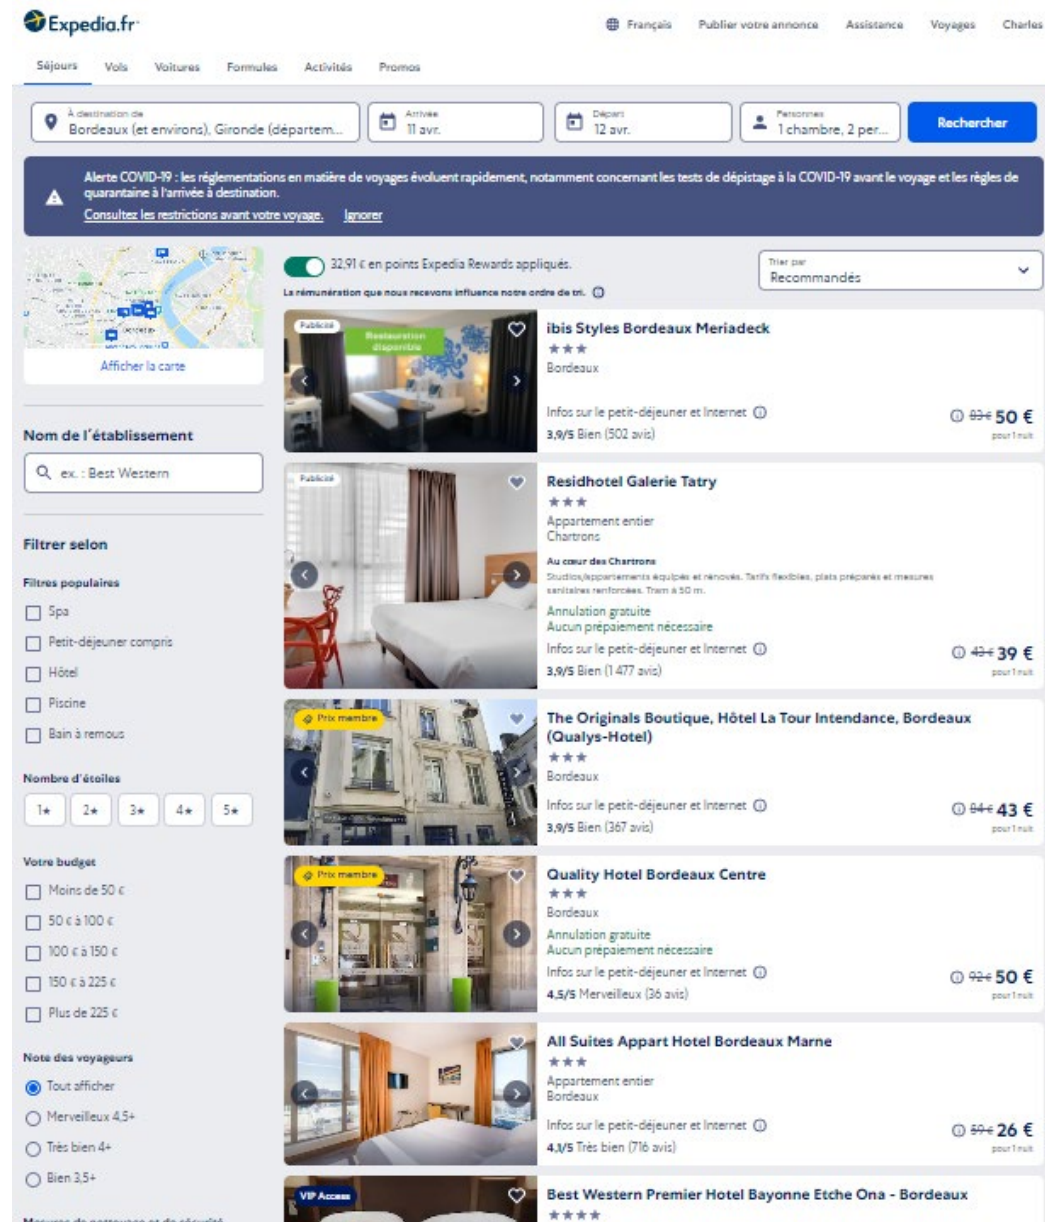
Expedia.fr

Français Publier votre annonce Assistance Voyages Charles

Séjours Vols Voitures Formules Activités Promos

À destination de
Bordeaux (et environs), Gironde (départem...

Arrivée
11 avr.

Départ
12 avr.

Personnes
1 chambre, 2 per...

Rechercher

Alerte COVID-19 : les réglementations en matière de voyages évoluent rapidement, notamment concernant les tests de dépistage à la COVID-19 avant le voyage et les règles de quarantaine à l'arrivée à destination.
Consultez les restrictions avant votre voyage. Ignorer

Afficher la carte

Nom de l'établissement

ex. : Best Western

Filtrer selon

Filtres populaires

Spa

Petit-déjeuner compris

Hôtel

Piscine

Bain à remous

Nombre d'étoiles

1★ 2★ 3★ 4★ 5★

Votre budget

Moins de 50 €

50 € à 100 €

100 € à 150 €

150 € à 225 €

Plus de 225 €

Note des voyageurs

Tout afficher

Merveilleux 4,5+

Très bien 4+

Bien 3,5+

Mesures de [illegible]

32,91 € en points Expedia Rewards appliqués.

La rémunération que nous recevons influence notre ordre de tri.

Trier par
Recommandés

Publicité
Restauration disponible

ibis Styles Bordeaux Meriadeck
★★★
Bordeaux
Infos sur le petit-déjeuner et Internet
3,9/5 Bien (502 avis)
83 € 50 €
pour 1 nuit

Publicité

Residhotel Galerie Tatry
★★★
Appartement entier
Chartrons
Au cœur des Chartrons
Studios/appartements équipés et rénovés. Tarifs flexibles, plats préparés et mesures sanitaires renforcées. Tram à 50 m.
Annulation gratuite
Aucun prépaiement nécessaire
Infos sur le petit-déjeuner et Internet
3,9/5 Bien (1 477 avis)
43 € 39 €
pour 1 nuit

Prix membre

The Originals Boutique, Hôtel La Tour Intendance, Bordeaux (Qualys-Hotel)
★★★
Bordeaux
Infos sur le petit-déjeuner et Internet
3,9/5 Bien (367 avis)
84 € 43 €
pour 1 nuit

Prix membre

Quality Hotel Bordeaux Centre
★★★
Bordeaux
Annulation gratuite
Aucun prépaiement nécessaire
Infos sur le petit-déjeuner et Internet
4,5/5 Merveilleux (36 avis)
92 € 50 €
pour 1 nuit

All Suites Appart Hotel Bordeaux Marne
★★★
Appartement entier
Bordeaux
Infos sur le petit-déjeuner et Internet
4,1/5 Très bien (716 avis)
59 € 26 €
pour 1 nuit

VIP Access

Best Western Premier Hotel Bayonne Etche Ona - Bordeaux
★★★★